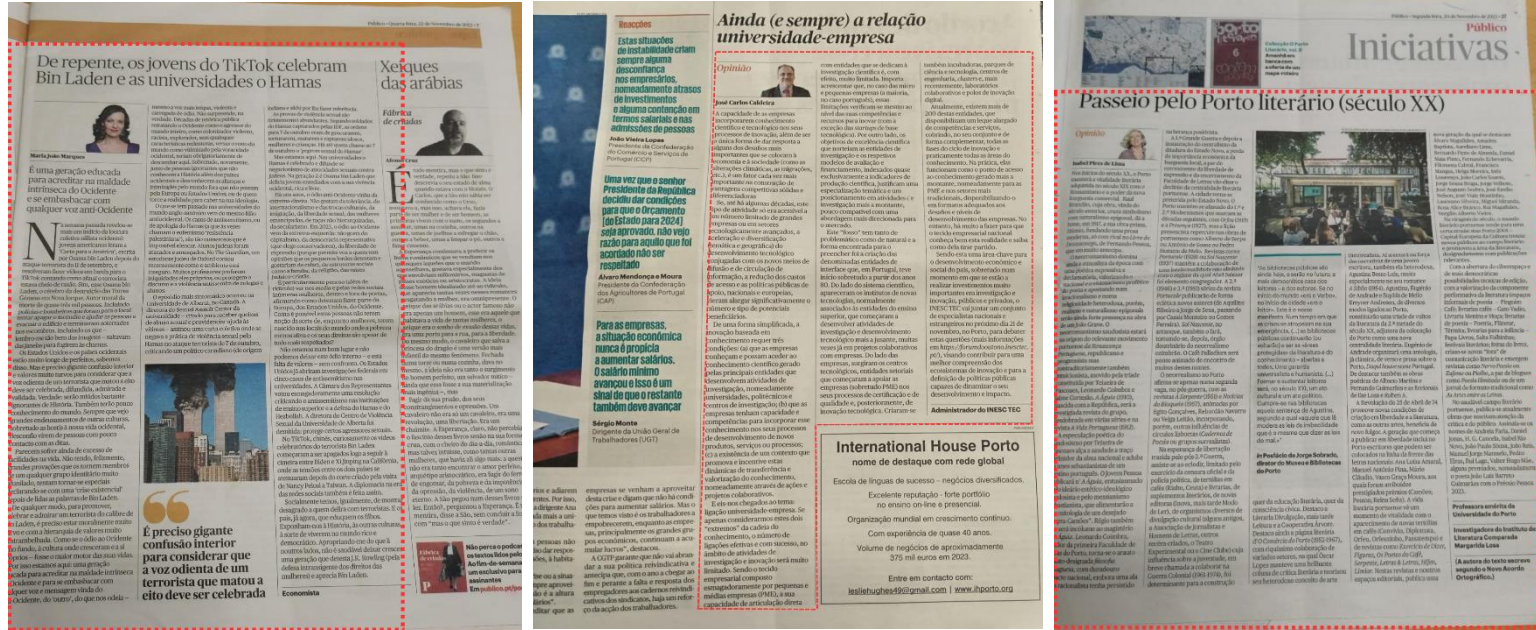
Público • Quarta-feira, 22 de Novembro de 2023

De repente, os jovens do TikTok celebram Bin Laden e as universidades o Hamas

Xeques das arábias

Maria João Marques

É uma geração educada para acreditar na maldade intrínseca do Ocidente e se embasbacar com qualquer voz anti-Ocidente

É preciso garantir confusão interior para considerar que a voz ditatorial de um terrorista que matou a elite deve ser celebrada

Economista

Reacções

Estas situações de instabilidade criam sempre alguma desconfiança nos empresários, nomeadamente atrasos de investimentos e alguma contenção em termos salariais e nas admissões de pessoas

João Vieira Lopes
Presidente da Confederação do Comércio e Serviços de Portugal (CCP)

Uma vez que o senhor Presidente da República decidiu dar condições para que o Orçamento [de Estado para 2024] seja aprovado, não vejo razão para aquilo que foi acordado não ser respeitado

Álvaro Mendonça e Moura
Presidente da Confederação dos Agricultores de Portugal (CAP)

Para as empresas, a situação económica nunca é propícia a aumentar salários. O salário mínimo avançou e isso é um passo que foi dado e que se está a tentar também deve avançar

Sérgio Monte
Dirigente da União Geral de Trabalhadores (UGT)

Ainda (e sempre) a relação universidade-empresa

Opinião

José Carlos Caldeira

Administrador do INESC TEC

International House Porto
nome de destaque com rede global

Escola de línguas de sucesso – negócios diversificados.
Excelente reputação - forte portfólio no ensino on-line e presencial.
Organização mundial em crescimento contínuo.
Com experiência de quase 40 anos.
Volume de negócios de aproximadamente 375 mil euros em 2023.
Entre em contacto com:
lesliehughes49@gmail.com | www.ihporto.org

Público • Segunda-feira, 20 de Novembro de 2023

Iniciativas
Público

Passeio pelo Porto literário (século XX)

Opinião

Isabel Pires de Lima

In Posfácio de Jorge Sobrado, director do Museu e Bibliotecas do Porto

Professora emérita da Universidade do Porto

Investigadora do Instituto de Literatura Comparada Margarida Losa

(A autora do texto escreve segundo o Novo Acordo Ortográfico.)